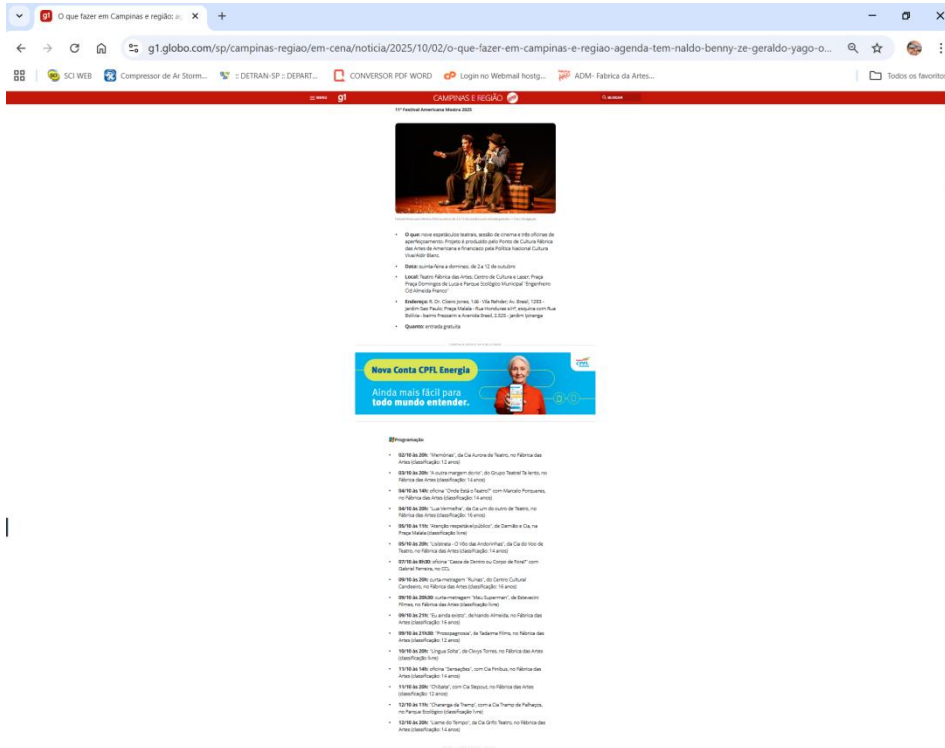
g1 O que fazer em Campinas e região: a ×
g1.globo.com/sp/campinas-regiao/em-cena/noticia/2025/10/02/o-que-fazer-em-campinas-e-regiao-agenda-tem-naldo-benny-ze-geraldo-yago-o...
SCI WEB Compressor de Ar Storm... :: DETRAN-SP :: DEPART... CONVERSOR PDF WORD Login no Webmail hostg... ADM- Fabrica da Artes... Todos os favoritos

MENU g1 CAMPINAS E REGIÃO BUSCAR

11º Festival Americana Mostra 2025

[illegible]

• O que: nove espetáculos teatrais, sessão de cinema e três oficinas de aperfeiçoamento. Projeto é produzido pelo Ponto de Cultura Fábrica das Artes de Americana e financiado pela Política Nacional Cultura Viva/Aldir Blanc.
• Data: quinta-feira a domingo, de 2 a 12 de outubro
• Local: Teatro Fábrica das Artes; Centro de Cultura e Lazer; Praça Praça Domingos de Lucca e Parque Ecológico Municipal "Engenheiro Cid Almeida Franco"
• Endereço: R. Dr. Cícero Jones, 146 - Vila Rehder; Av. Brasil, 1203 - Jardim São Paulo; Praça Malala - Rua Honduras s/nº, esquina com Rua Bolívia - bairro Frezzarin e Avenida Brasil, 2.525 - Jardim Ipiranga
• Quanto: entrada gratuita

Nova Conta CPFL Energia
Ainda mais fácil para todo mundo entender.
CPFL

Programação

• 02/10 às 20h: "Memórias", da Cia Aurora de Teatro, no Fábrica das Artes (classificação 12 anos)
• 03/10 às 20h: "A outra margem do rio", do Grupo Teatral Ta lento, no Fábrica das Artes (classificação 14 anos)
• 04/10 às 14h: oficina "Onde Está o Teatro?" com Marcelo Porqueres, no Fábrica das Artes (classificação 14 anos)
• 04/10 às 20h: "Lua Vermelha", da Cia um do outro de Teatro, no Fábrica das Artes (classificação 16 anos)
• 05/10 às 11h: "Atenção respeitável público", de Damião e Cia, na Praça Malala (classificação livre)
• 05/10 às 20h: "Lisboeta - O Voo das Andorinhas", da Cia do Voo de Teatro, no Fábrica das Artes (classificação 14 anos)
• 07/10 às 8h30: oficina "Caixa de Centro ou Corpo de Fora?" com Gabriel Ferreira, no CCL
• 09/10 às 20h: curta-metragem "Ruínas", do Centro Cultural Candeeiro, no Fábrica das Artes (classificação 16 anos)
• 09/10 às 20h30: curta-metragem "Meu Superman", de Estevacio Filmes, no Fábrica das Artes (classificação livre)
• 09/10 às 21h: "Eu ainda existo", de Inando Almeida, no Fábrica das Artes (classificação 16 anos)
• 09/10 às 21h30: "Prosopagnosia", de Tademe Films, no Fábrica das Artes (classificação 12 anos)
• 10/10 às 20h: "Língua Solta", de Clovys Torres, no Fábrica das Artes (classificação livre)
• 11/10 às 14h: oficina "Sensações", com Cia Pinibus, no Fábrica das Artes (classificação 14 anos)
• 11/10 às 20h: "Chibata", com Cia Stepout, no Fábrica das Artes (classificação 12 anos)
• 12/10 às 11h: "Charanga da Tramp", com a Cia Tramp de Palhaços, no Parque Ecológico (classificação livre)
• 12/10 às 20h: "Liame do Tempo", da Cia Grifo Teatro, no Fábrica das Artes (classificação 14 anos)